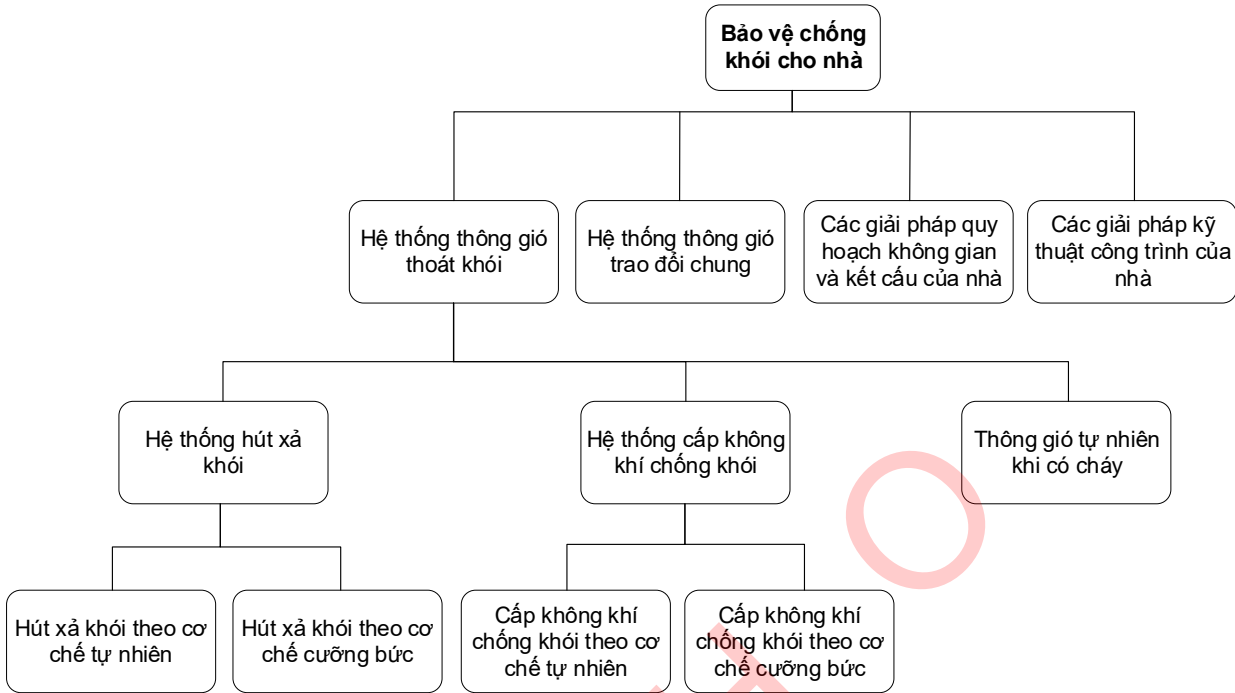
Bảo vệ chống khói cho nhà

Hệ thống thông gió thoát khói

Hệ thống thông gió trao đổi chung

Các giải pháp quy hoạch không gian và kết cấu của nhà

Các giải pháp kỹ thuật công trình của nhà

Hệ thống hút xả khói

Hệ thống cấp không khí chống khói

Thông gió tự nhiên khi có cháy

Hút xả khói theo cơ chế tự nhiên

Hút xả khói theo cơ chế cưỡng bức

Cấp không khí chống khói theo cơ chế tự nhiên

Cấp không khí chống khói theo cơ chế cưỡng bức